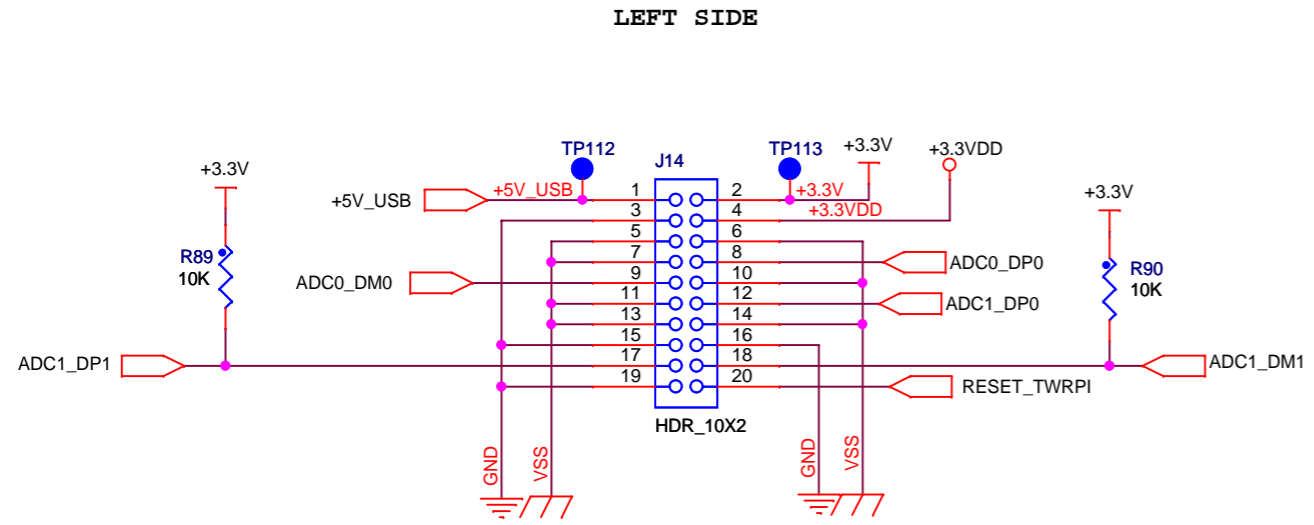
LEFT SIDE

TP112
J14
TP113
+3.3V
+3.3VDD
+3.3V
+5V_USB
+5V_USB
1
2
+3.3V
3
4
+3.3VDD
5
6
7
8
ADC0_DP0
R89
10K
9
10
ADC0_DM0
11
12
ADC1_DP0
R90
10K
13
14
15
16
ADC1_DP1
17
18
ADC1_DM1
19
20
RESET_TWRPI
+3.3V
HDR_10X2
GND
VSS
GND
VSS